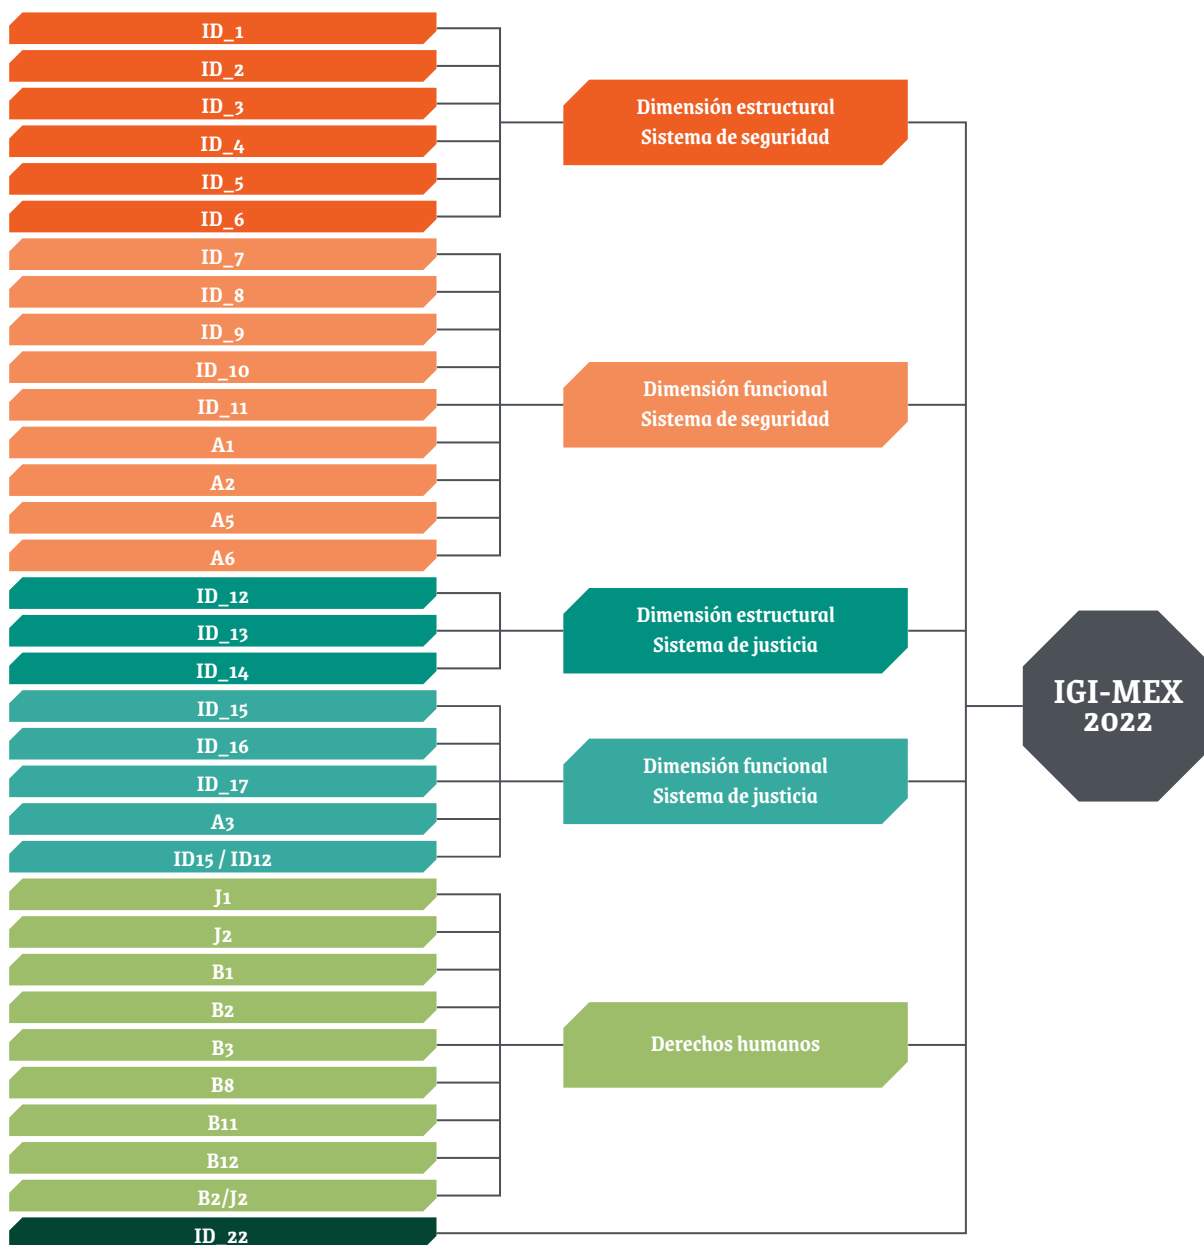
ID_1
ID_2
ID_3
ID_4
ID_5
ID_6
ID_7
ID_8
ID_9
ID_10
ID_11
A1
A2
A5
A6
ID_12
ID_13
ID_14
ID_15
ID_16
ID_17
A3
ID15 / ID12
J1
J2
B1
B2
B3
B8
B11
B12
B2/J2
ID_22

Dimensión estructural
Sistema de seguridad

Dimensión funcional
Sistema de seguridad

Dimensión estructural
Sistema de justicia

Dimensión funcional
Sistema de justicia

Derechos humanos

IGI-MEX
2022